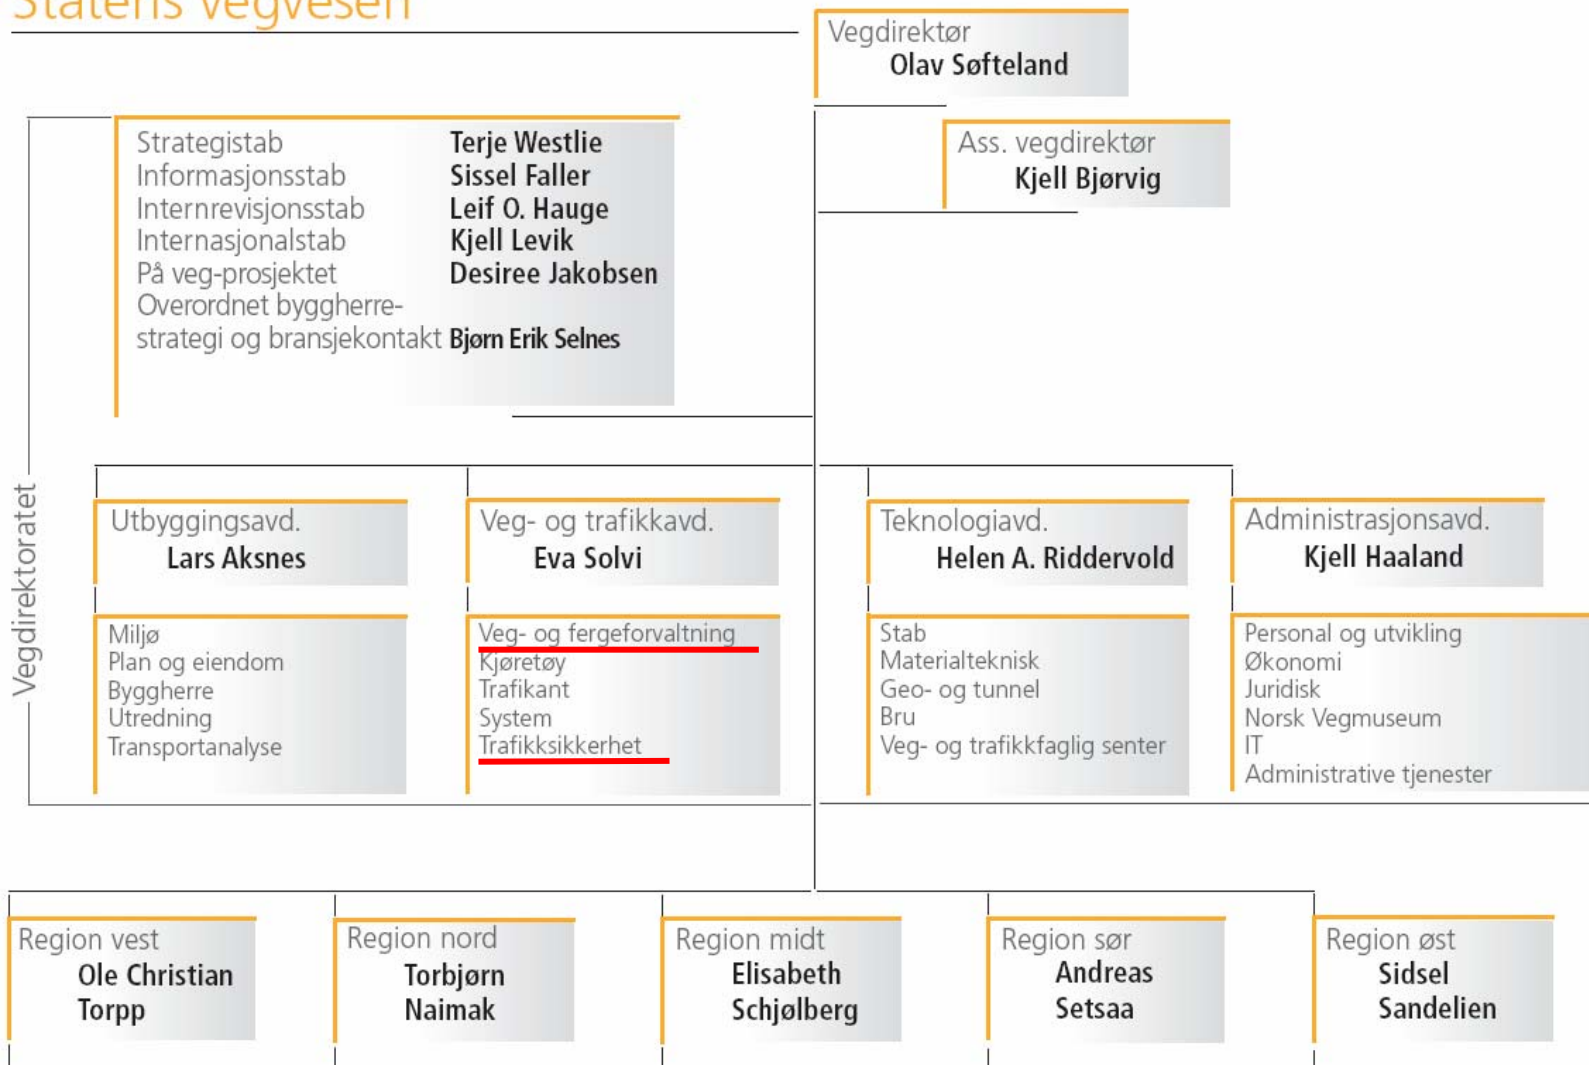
Statens vegvesen

Vegdirektør
Olav Søfteland

Ass. vegdirektør
Kjell Bjørvig

Strategistab Terje Westlie
Informasjonsstab Sissel Faller
Internrevisjonsstab Leif O. Hauge
Internasjonalstab Kjell Levik
På veg-prosjektet Desiree Jakobsen
Overordnet byggherrestrategi og bransjekontakt Bjørn Erik Selnes

Vegdirektoratet

Utbyggingsavd.
Lars Aksnes

Miljø
Plan og eiendom
Byggherre
Utredning
Transportanalyse

Veg- og trafikkavd.
Eva Solvi

Veg- og fergeforvaltning
Kjøretøy
Trafikant
System
Trafikksikkerhet

Teknologiavd.
Helen A. Riddervold

Stab
Materialteknisk
Geo- og tunnel
Bru
Veg- og trafikkfaglig senter

Administrasjonsavd.
Kjell Haaland

Personal og utvikling
Økonomi
Juridisk
Norsk Vegmuseum
IT
Administrative tjenester

Region vest
Ole Christian Torpp

Region nord
Torbjørn Naimak

Region midt
Elisabeth Schjølberg

Region sør
Andreas Setsaa

Region øst
Sidsel Sandelien